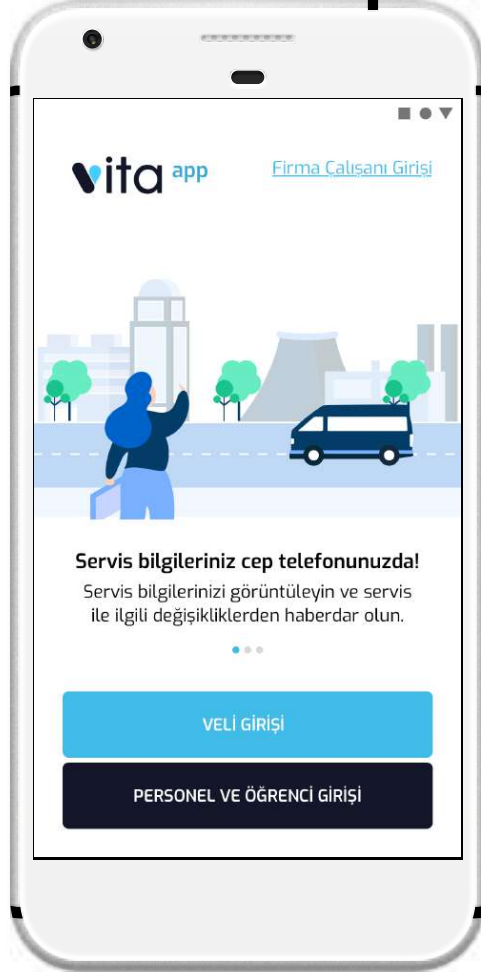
vita app

Firma Çalışanı Girişi

Servis bilgileriniz cep telefonunuzda!

Servis bilgilerinizi görüntüleyin ve servis ile ilgili değişikliklerden haberdar olun.

VELİ GİRİŞİ

PERSONEL VE ÖĞRENCİ GİRİŞİ